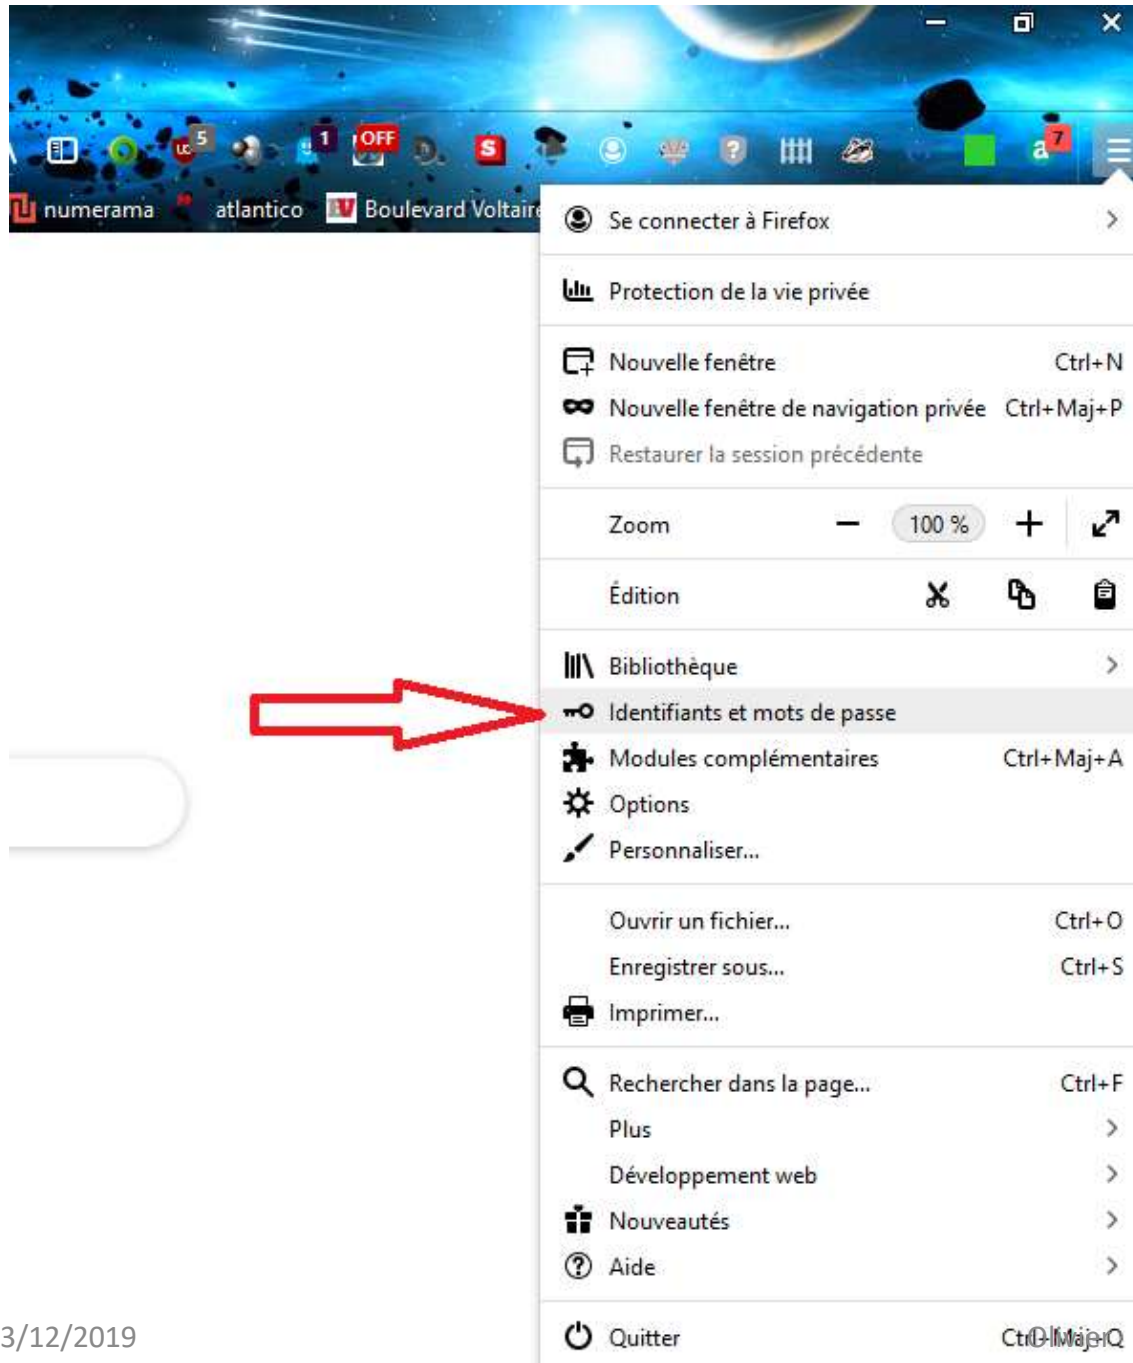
5 1 OFF S 7

numerama atlantico Boulevard Voltaire

Se connecter à Firefox

Protection de la vie privée

Nouvelle fenêtre Ctrl+N
Nouvelle fenêtre de navigation privée Ctrl+Maj+P
Restaurer la session précédente

Zoom 100 %

Édition

Bibliothèque
Identifiants et mots de passe
Modules complémentaires Ctrl+Maj+A
Options
Personnaliser...

Ouvrir un fichier... Ctrl+O
Enregistrer sous... Ctrl+S
Imprimer...

Rechercher dans la page... Ctrl+F
Plus
Développement web
Nouveautés
Aide

Quitter Ctrl+Maj+Q

3/12/2019